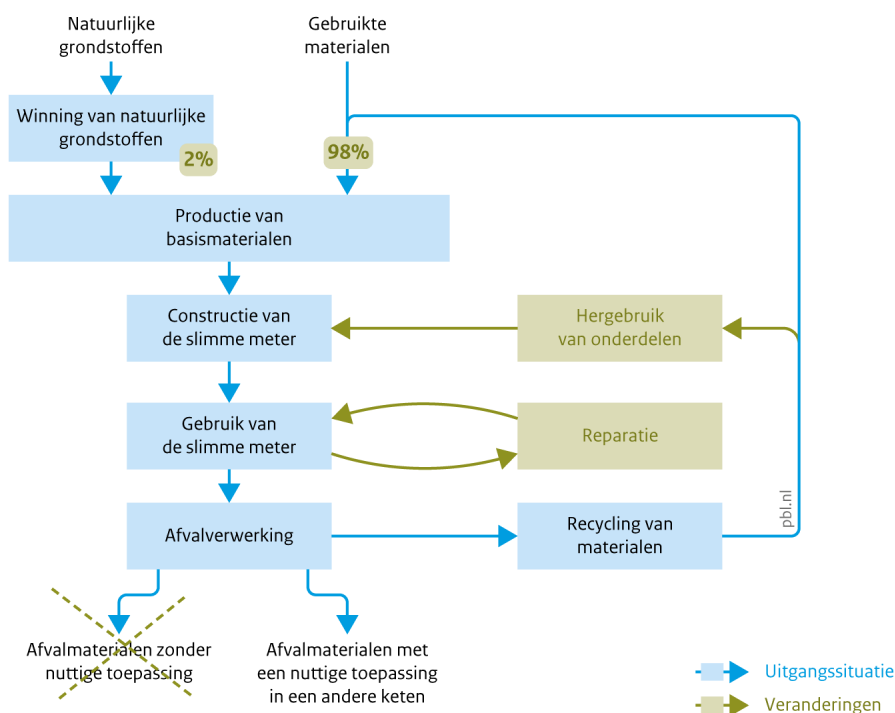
Natuurlijke grondstoffen

Gebruikte materialen

Winning van natuurlijke grondstoffen

2%

98%

Productie van basismaterialen

Constructie van de slimme meter

Hergebruik van onderdelen

Gebruik van de slimme meter

Reparatie

Afvalverwerking

Recycling van materialen

pbl.nl

Afvalmaterialen zonder nuttige toepassing

Afvalmaterialen met een nuttige toepassing in een andere keten

Uitgangssituatie

Veranderingen